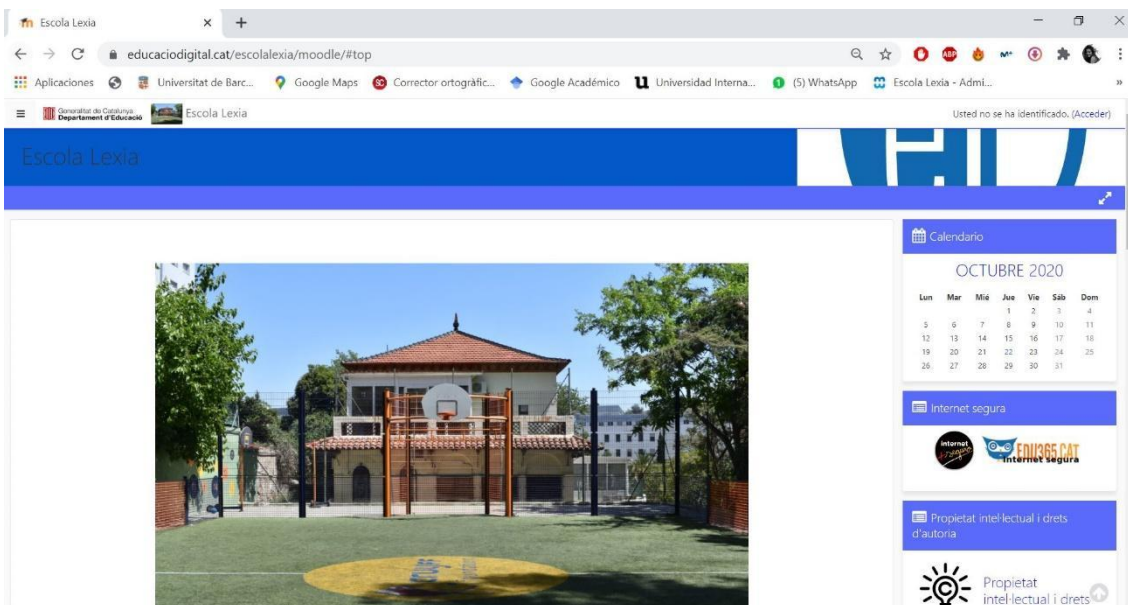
Escola Lexia ×

educaciodigital.cat/escolalexia/moodle/#top

Aplicaciones Universitat de Barc... Google Maps Corrector ortogràfic... Google Académico Universidad Interna... (5) WhatsApp Escola Lexia - Admi...

Generalitat de Catalunya Departament d'Educació Escola Lexia

Usted no se ha identificado. (Acceder)

Escola Lexia

Calendario

OCTUBRE 2020

| Lun | Mar | Mié | Jue | Vie | Sáb | Dom |
|---|---|---|---|---|---|---|
| | | | 1 | 2 | 3 | 4 |
| 5 | 6 | 7 | 8 | 9 | 10 | 11 |
| 12 | 13 | 14 | 15 | 16 | 17 | 18 |
| 19 | 20 | 21 | 22 | 23 | 24 | 25 |
| 26 | 27 | 28 | 29 | 30 | 31 | |

Internet segura

internet segura EDU365.CAT internet segura

Propietat intel·lectual i drets d'autoria

Propietat intel·lectual i drets